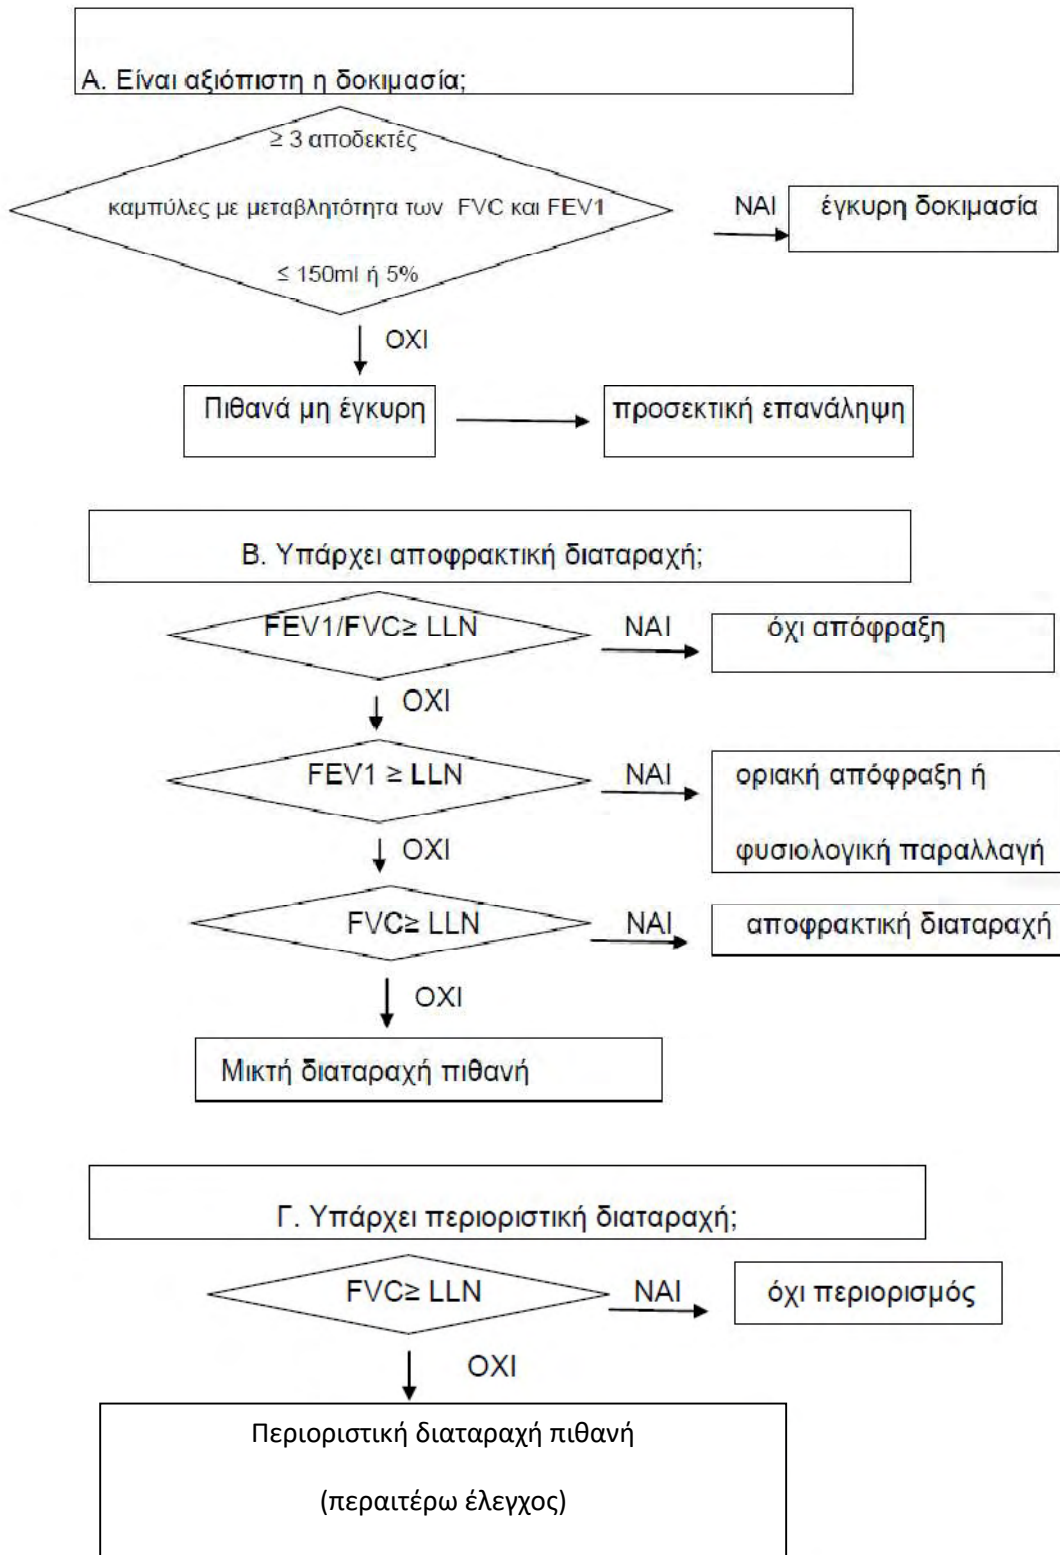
Α. Είναι αξιόπιστη η δοκιμασία;

≥ 3 αποδεκτές

καμπύλες με μεταβλητότητα των FVC και FEV1

≤ 150ml ή 5%

ΝΑΙ

έγκυρη δοκιμασία

ΟΧΙ

Πιθανά μη έγκυρη

προσεκτική επανάληψη

Β. Υπάρχει αποφρακτική διαταραχή;

FEV1/FVC≥ LLN

ΝΑΙ

όχι απόφραξη

ΟΧΙ

FEV1 ≥ LLN

ΝΑΙ

οριακή απόφραξη ή

φυσιολογική παραλλαγή

ΟΧΙ

FVC≥ LLN

ΝΑΙ

αποφρακτική διαταραχή

ΟΧΙ

Μικτή διαταραχή πιθανή

Γ. Υπάρχει περιοριστική διαταραχή;

FVC≥ LLN

ΝΑΙ

όχι περιορισμός

ΟΧΙ

Περιοριστική διαταραχή πιθανή

(περαιτέρω έλεγχος)